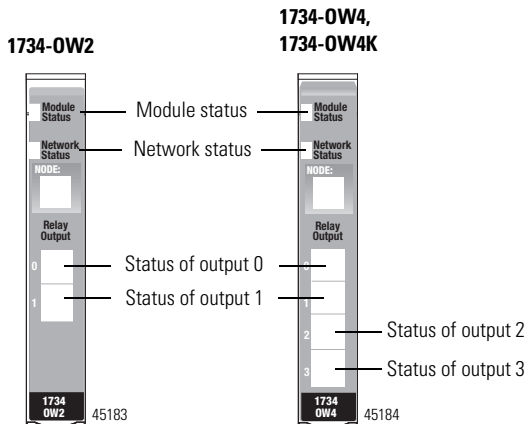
1734-OW2

1734-OW4,
1734-OW4K

Module Status

Network Status

NODE:

Relay Output

0

1

1734
OW2

45183

Module status

Network status

Status of output 0

Status of output 1

Module Status

Network Status

NODE:

Relay Output

0

1

2

3

1734
OW4

45184

Status of output 2

Status of output 3